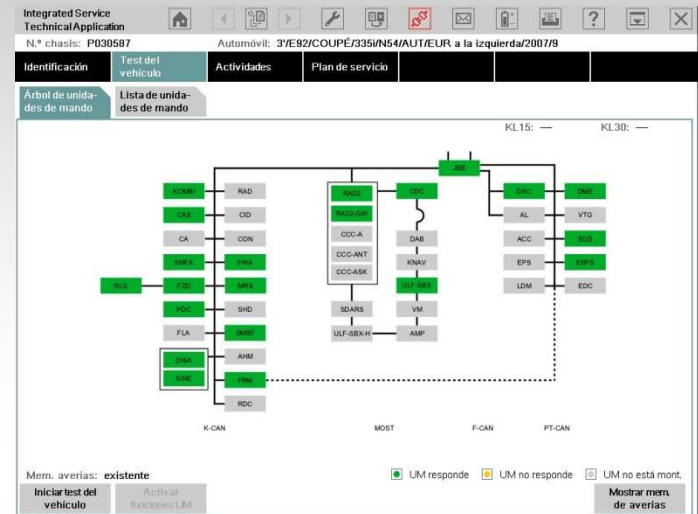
Integrated Service Technical Application

N.º chasis: P030587 Automóvil: 3'/E92/COUPÉ/335i/N54/AUT/EUR a la izquierda/2007/9

Identificación | Test del vehículo | Actividades | Plan de servicio

Árbol de unidades de mando | Lista de unidades de mando

KL15: — KL30: —

JBE

KOMBI RAD
CAS CID
CA CON
SMFA IHKA
RLS FZD MRS
PDC SHD
FLA SMBF
DWA AHM
SINE FRM
RDC

RAD2 CDC
RAD2-GW
CCC-A DAB
CCC-ANT KNAV
CCC-ASK ULF-SBX
SDARS VM
ULF-SBX-H AMP

DSC DME
AL VTG
ACC EGS
EPS EKPS
LDM EDC

K-CAN MOST F-CAN PT-CAN

Mem. averías: existente

UM responde UM no responde UM no está mont.

Iniciar test del vehículo | Activar funciones UM | Mostrar mem. de averías